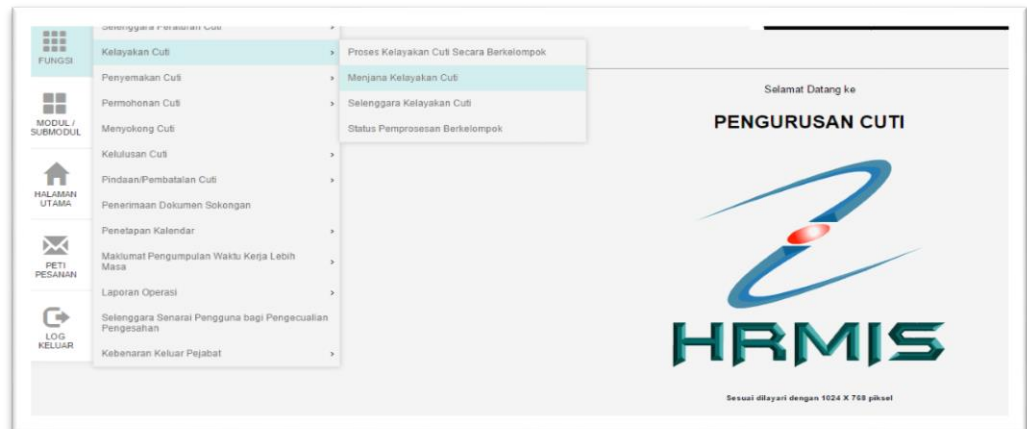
FUNGSI

MODUL / SUBMODUL

HALAMAN UTAMA

PETI PESANAN

LOG KELUAR

Selenggara Peraturan Cuti

Kelayakan Cuti

Penyemakan Cuti

Permohonan Cuti

Menyokong Cuti

Kelulusan Cuti

Pindaan/Pembatalan Cuti

Penerimaan Dokumen Sokongan

Penetapan Kalendar

Maklumat Pengumpulan Waktu Kerja Lebih Masa

Laporan Operasi

Selenggara Senarai Pengguna bagi Pengecualian Pengesahan

Kebenaran Keluar Pejabat

Proses Kelayakan Cuti Secara Berkelompok

Menjana Kelayakan Cuti

Selenggara Kelayakan Cuti

Status Pemprosesan Berkelompok

Selamat Datang ke

PENGURUSAN CUTI

HRMIS

Sesuai dilayari dengan 1024 X 768 piksel